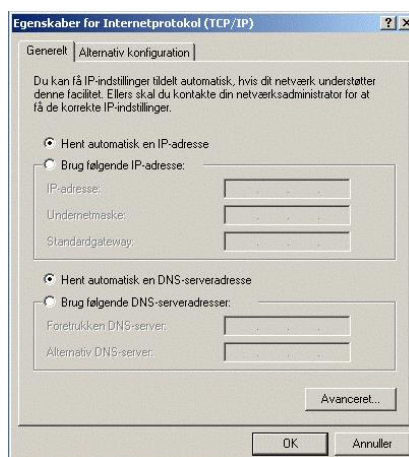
Egenskaber for Internetprotokol (TCP/IP)

? X

Generelt | Alternativ konfiguration

Du kan få IP-indstillinger tildelt automatisk, hvis dit netværk understøtter denne facilitet. Ellers skal du kontakte din netværksadministrator for at få de korrekte IP-indstillinger.

Hent automatisk en IP-adresse

Brug følgende IP-adresse:

IP-adresse:

Undernetmaske:

Standardgateway:

Hent automatisk en DNS-serveradresse

Brug følgende DNS-serveradresser:

Foretrukken DNS-server:

Alternativ DNS-server:

Avanceret...

OK

Annuller